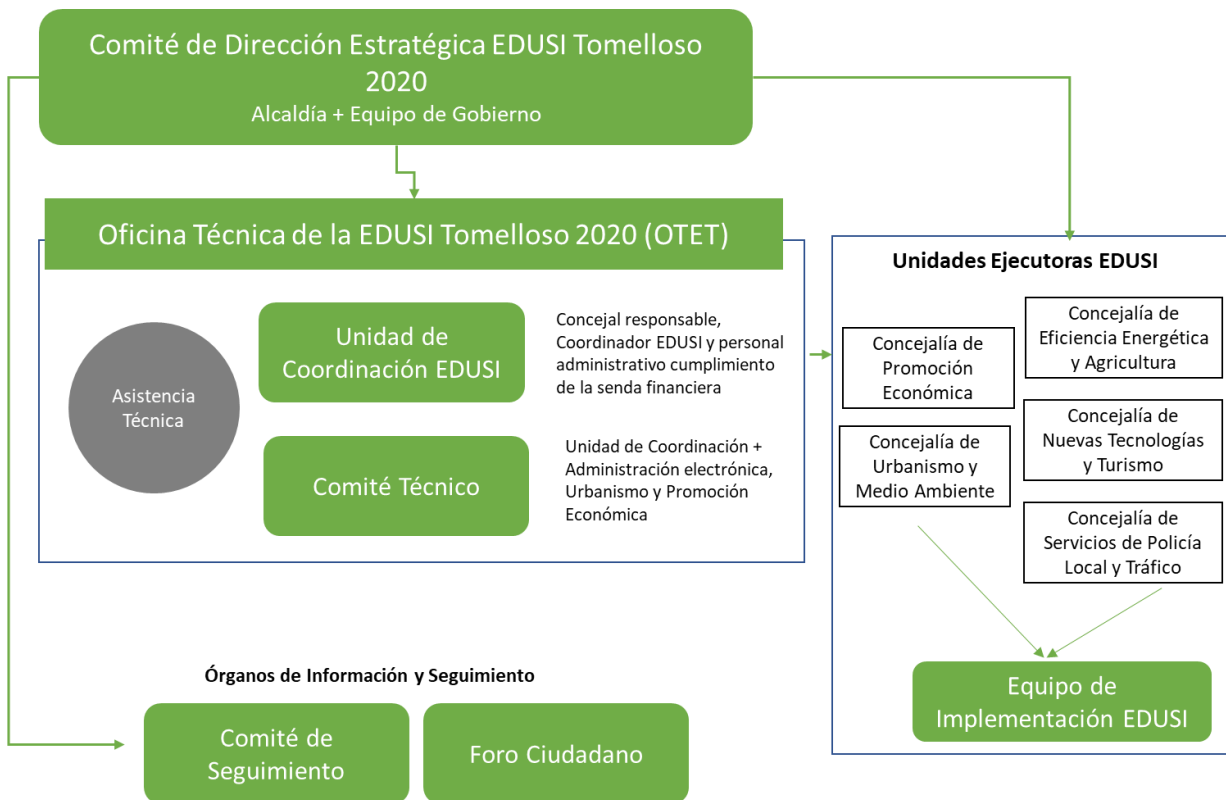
Comité de Dirección Estratégica EDUSI Tomelloso 2020
Alcaldía + Equipo de Gobierno

Oficina Técnica de la EDUSI Tomelloso 2020 (OTET)

Asistencia Técnica

Unidad de Coordinación EDUSI

Concejal responsable, Coordinador EDUSI y personal administrativo cumplimiento de la senda financiera

Comité Técnico

Unidad de Coordinación + Administración electrónica, Urbanismo y Promoción Económica

Unidades Ejecutoras EDUSI

Concejalía de Promoción Económica

Concejalía de Eficiencia Energética y Agricultura

Concejalía de Urbanismo y Medio Ambiente

Concejalía de Nuevas Tecnologías y Turismo

Concejalía de Servicios de Policía Local y Tráfico

Equipo de Implementación EDUSI

Órganos de Información y Seguimiento

Comité de Seguimiento

Foro Ciudadano